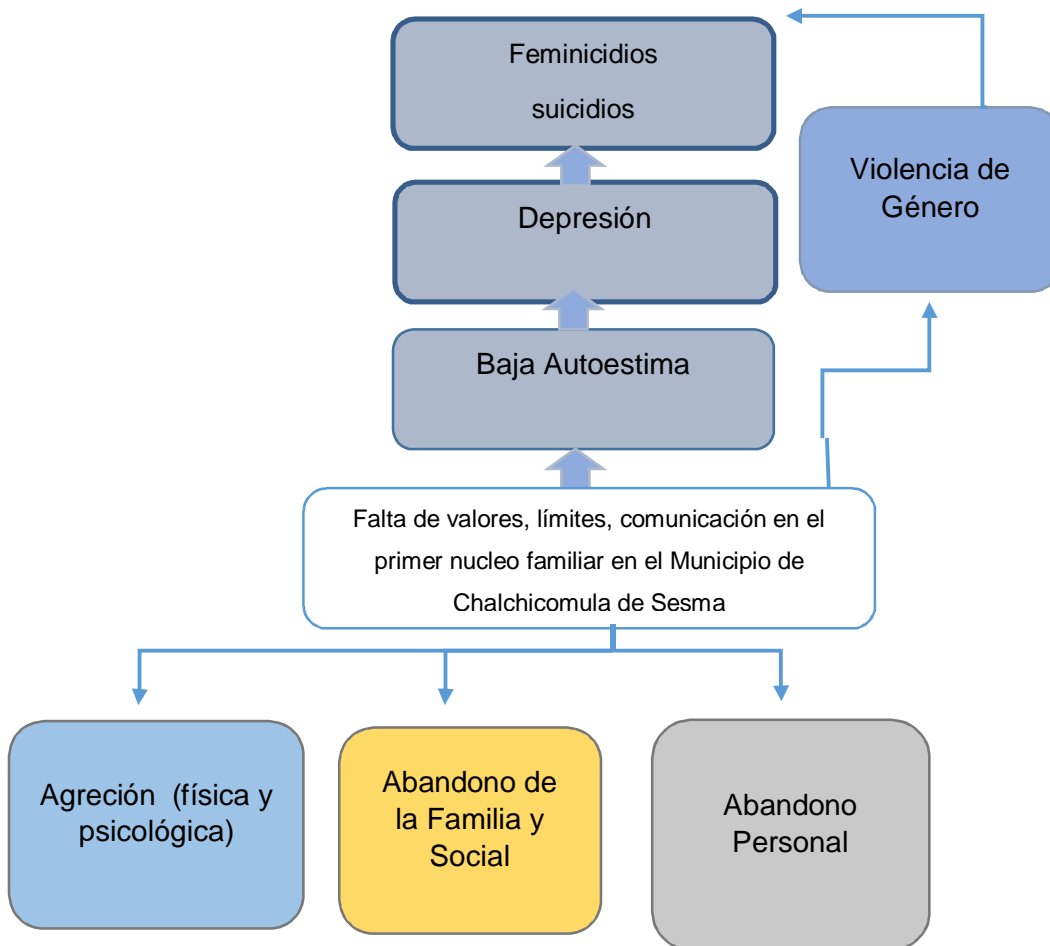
Feminicidios
suicidios

Violencia de Género

Depresión

Baja Autoestima

Falta de valores, límites, comunicación en el primer nucleo familiar en el Municipio de Chalchicomula de Sesma

Agreción (física y psicológica)

Abandono de la Familia y Social

Abandono Personal